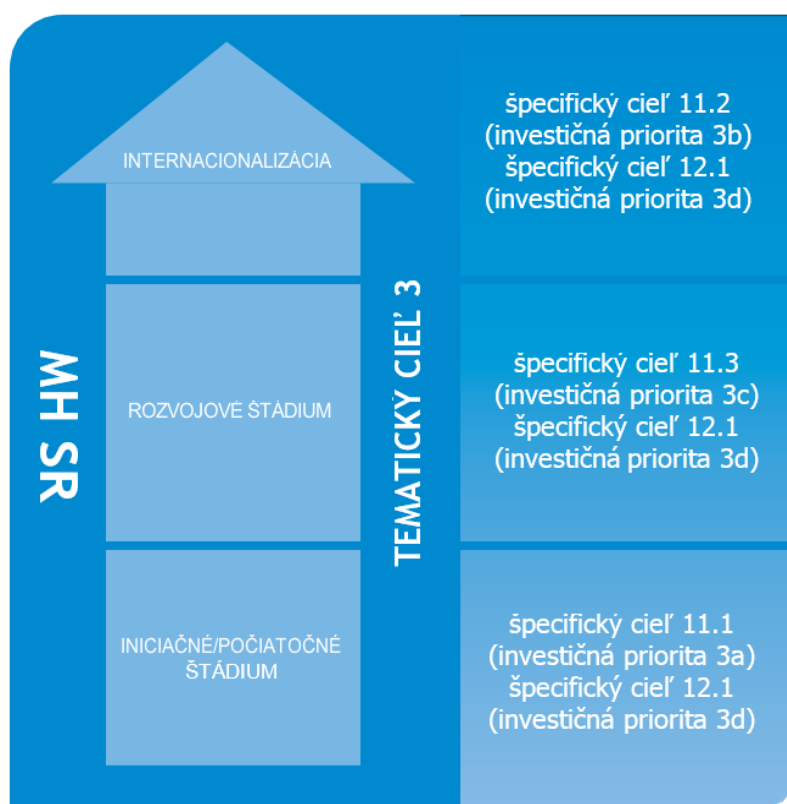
MH SR

INTERNACIONALIZÁCIA

ROZVOJOVÉ ŠTÁDIUM

INICIAČNÉ/POČIATOČNÉ ŠTÁDIUM

TEMATICKÝ CIEĽ 3

špecifický cieľ 11.2 (investičná priorita 3b) špecifický cieľ 12.1 (investičná priorita 3d)

špecifický cieľ 11.3 (investičná priorita 3c) špecifický cieľ 12.1 (investičná priorita 3d)

špecifický cieľ 11.1 (investičná priorita 3a) špecifický cieľ 12.1 (investičná priorita 3d)